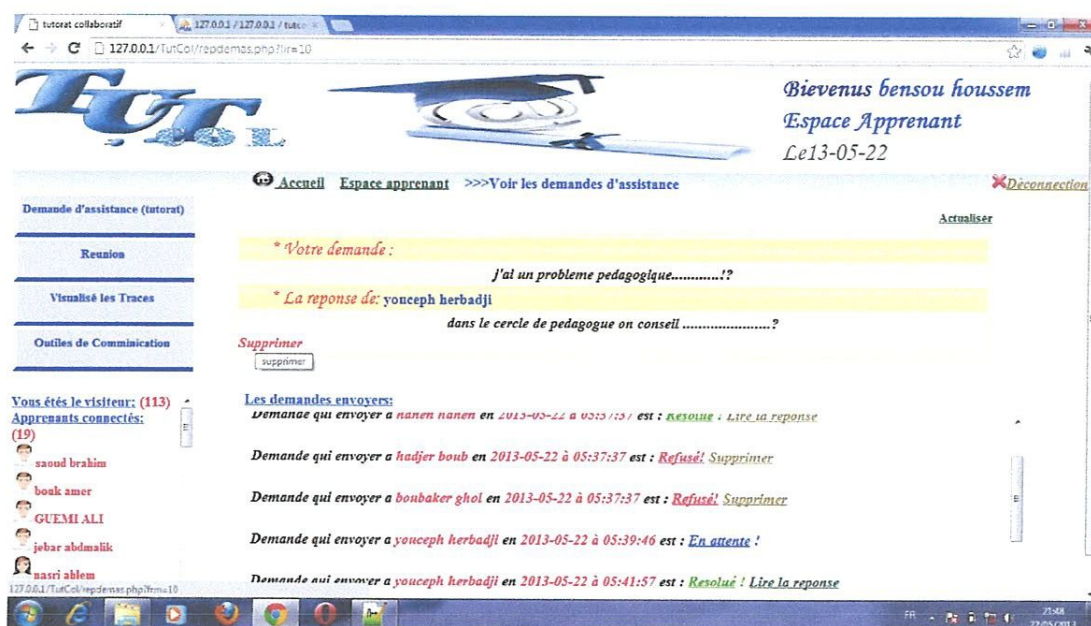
tutorat collaboratif | 127.0.0.1 / 127.0.0.1 / tutco ×

127.0.0.1/TutCol/repdemas.php?lire=10

TuT COL

Bievenus bensou houssem
Espace Apprenant
Le13-05-22

Accueil Espace apprenant >>>Voir les demandes d'assistance

Déconnection

Demande d'assistance (tutorat)

Reunion

Visualisé les Traces

Outiles de Comminication

Actualiser

* Votre demande :

J'al un probleme pedagogique...........!?

* La reponse de: youceph herbadji

dans le cercle de pedagogue on conseil .....................?

Supprimer

supprimer

Vous étés le visiteur: (113)
Apprenants connectés:
(19)
saoud brahim
bouk amer
GUEMI ALI
jebar abdmalik
nasri ablem

Les demandes envoyers:

Demande qui envoyer a hanen hanen en 2013-05-22 à 05:37:37 est : Resolué ! Lire la reponse

Demande qui envoyer a hadjer boub en 2013-05-22 à 05:37:37 est : Refusé! Supprimer

Demande qui envoyer a boubaker ghol en 2013-05-22 à 05:37:37 est : Refusé! Supprimer

Demande qui envoyer a youceph herbadji en 2013-05-22 à 05:39:46 est : En attente !

Demande qui envoyer a youceph herbadji en 2013-05-22 à 05:41:57 est : Resolué ! Lire la reponse

127.0.0.1/TutCol/repdemas.php?lire=10

FR 21:48 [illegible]